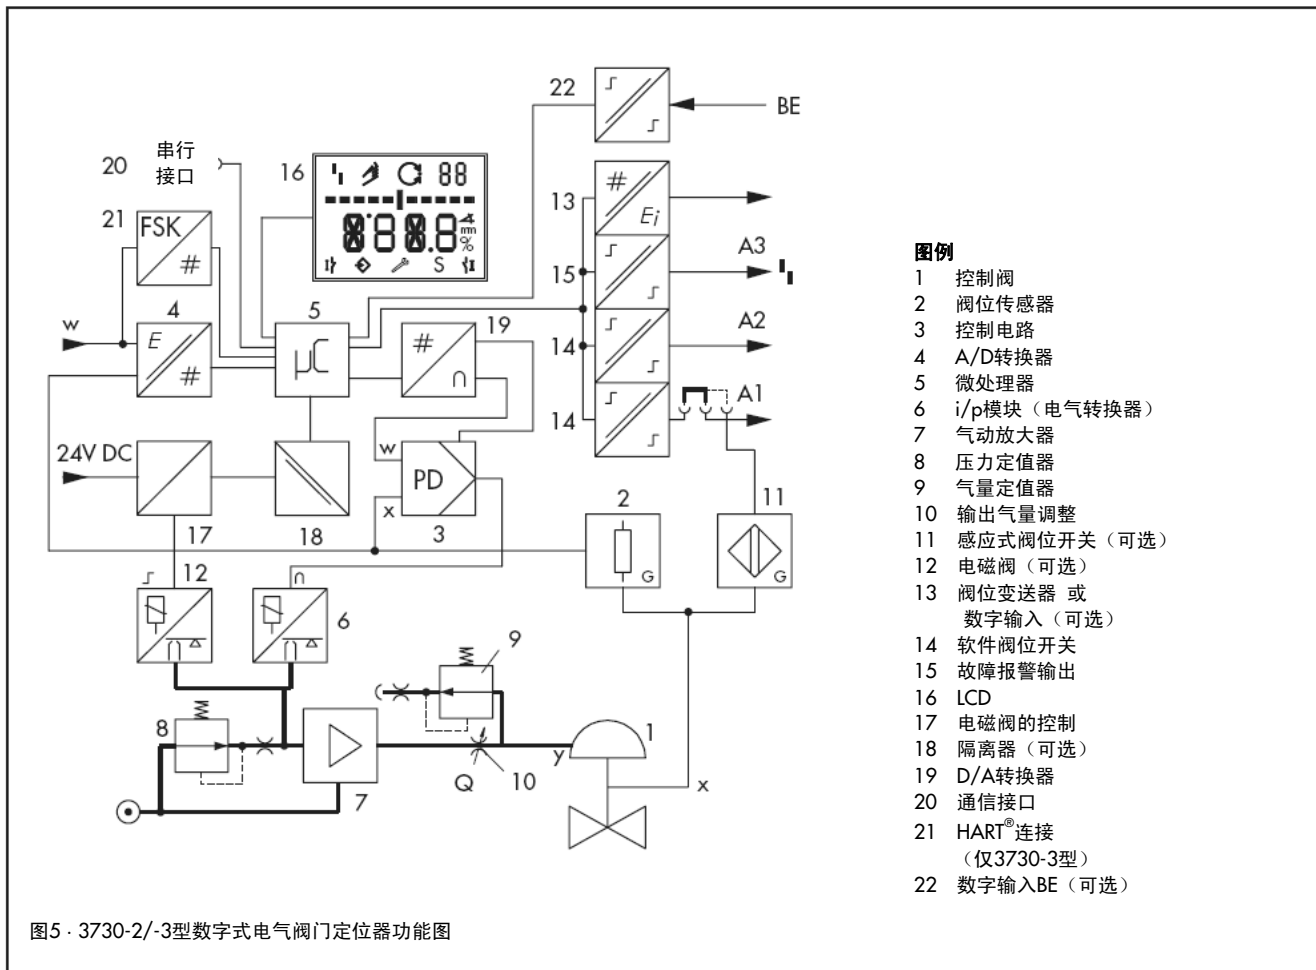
22
BE
20 串行接口
16
88
8.8.8.
%
mm
S
21
FSK
#
13
#
$E_i$
15
A3
w
4
E
#
5
μC
19
#
∩
14
A2
14
A1
24V DC
w
PD
x
17
18
3
2
G
11
G
12
6
9
8
1
y
Q
10
7
x

图例
1 控制阀
2 阀位传感器
3 控制电路
4 A/D转换器
5 微处理器
6 i/p模块（电气转换器）
7 气动放大器
8 压力定值器
9 气量定值器
10 输出气量调整
11 感应式阀位开关（可选）
12 电磁阀（可选）
13 阀位变送器 或 数字输入（可选）
14 软件阀位开关
15 故障报警输出
16 LCD
17 电磁阀的控制
18 隔离器（可选）
19 D/A转换器
20 通信接口
21 HART®连接 （仅3730-3型）
22 数字输入BE（可选）

图5 · 3730-2/-3型数字式电气阀门定位器功能图